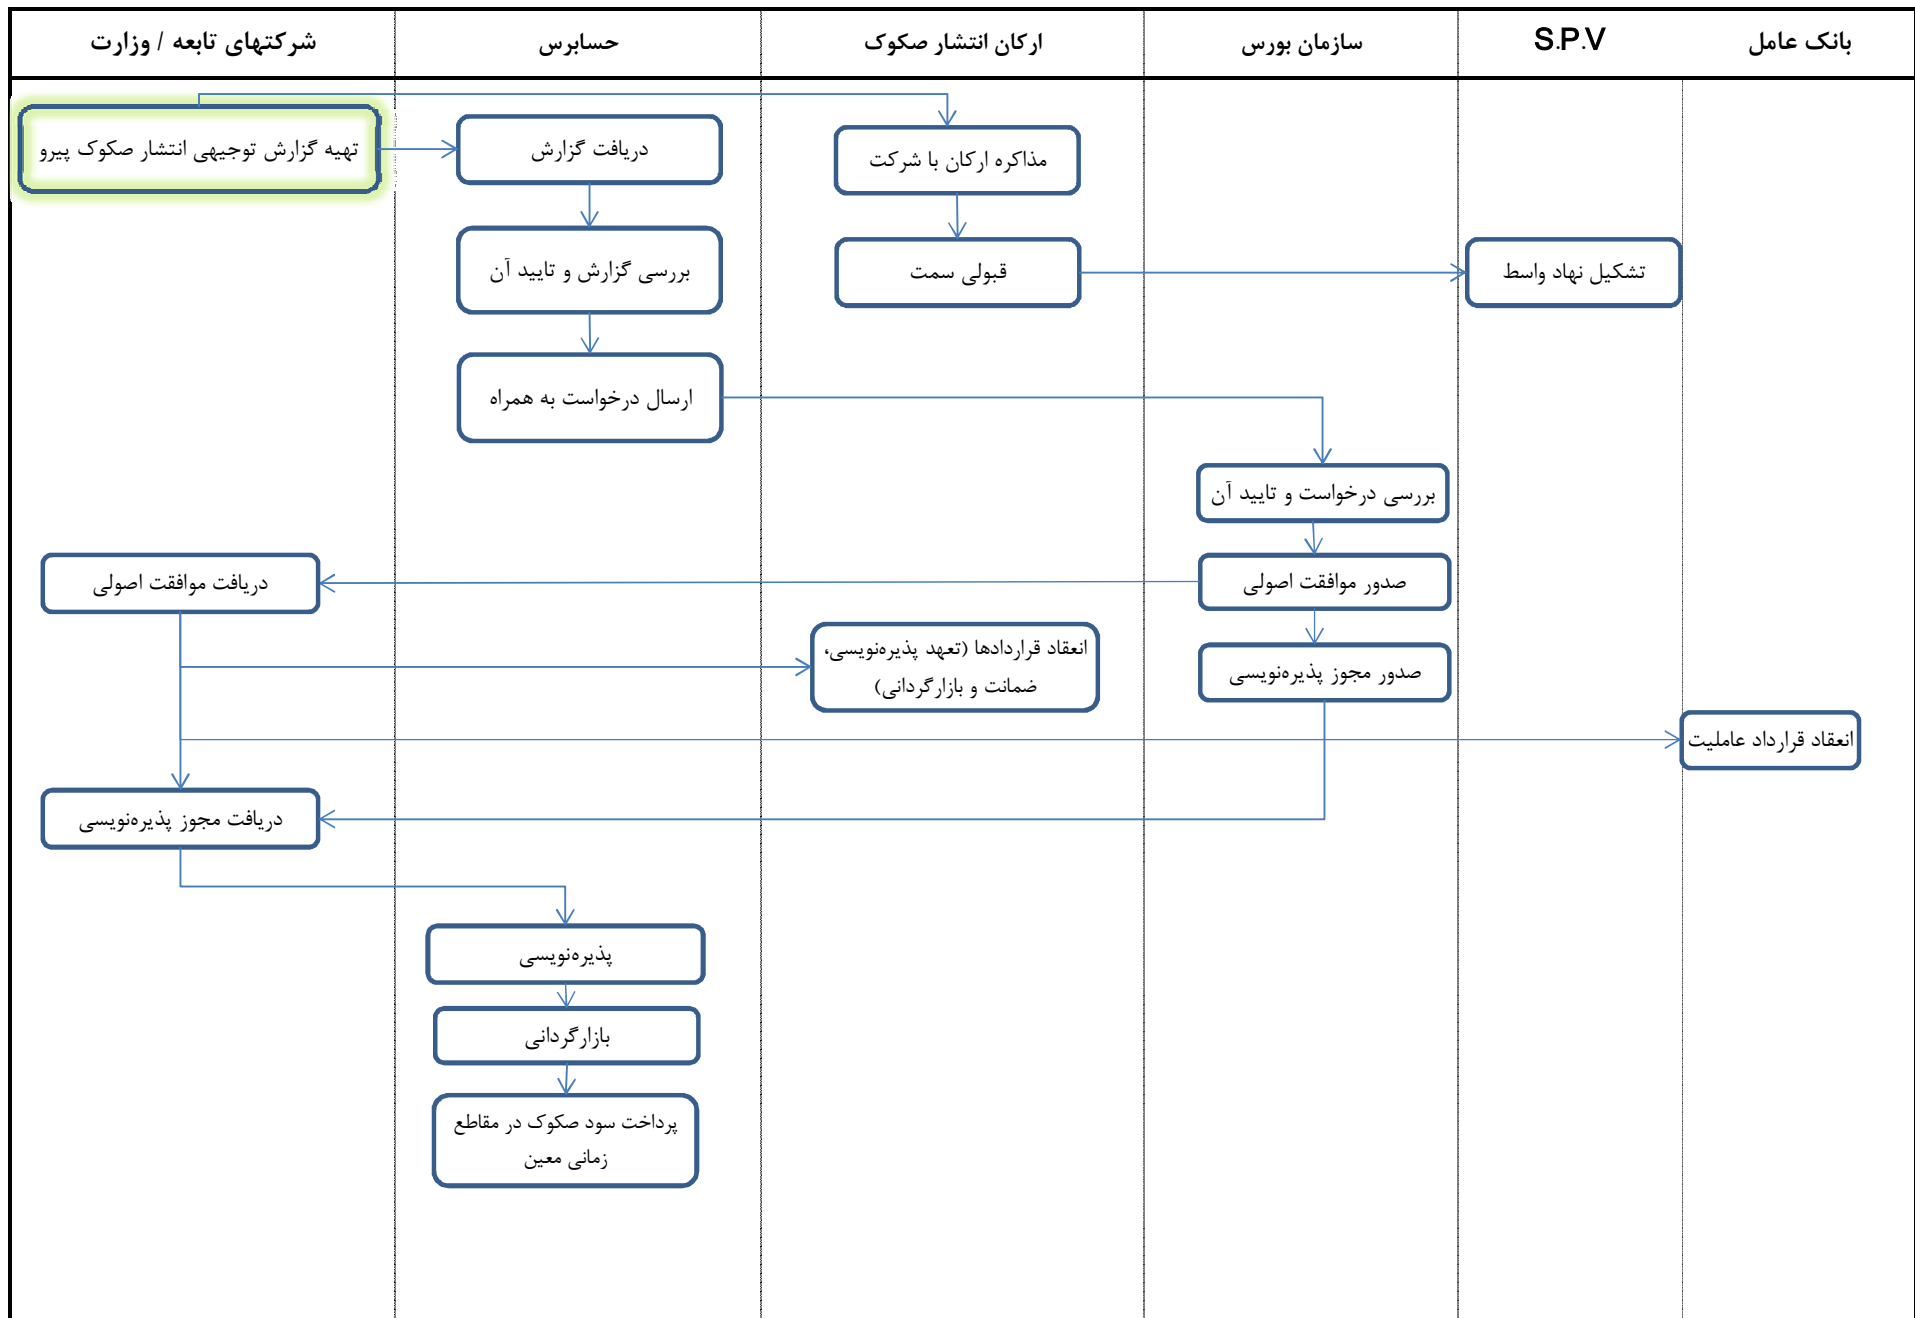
بانک عامل

S.P.V

سازمان بورس

ارکان انتشار صکوک

حسابرس

شرکتهای تابعه / وزارت

تهیه گزارش توجیهی انتشار صکوک پیرو

دریافت گزارش

مذاکره ارکان با شرکت

بررسی گزارش و تایید آن

قبولی سمت

تشکیل نهاد واسط

ارسال درخواست به همراه

بررسی درخواست و تایید آن

دریافت موافقت اصولی

صدور موافقت اصولی

انعقاد قراردادها (تعهد پذیره‌نویسی، ضمانت و بازارگردانی)

صدور مجوز پذیره‌نویسی

انعقاد قرارداد عاملیت

دریافت مجوز پذیره‌نویسی

پذیره‌نویسی

بازارگردانی

پرداخت سود صکوک در مقاطع زمانی معین